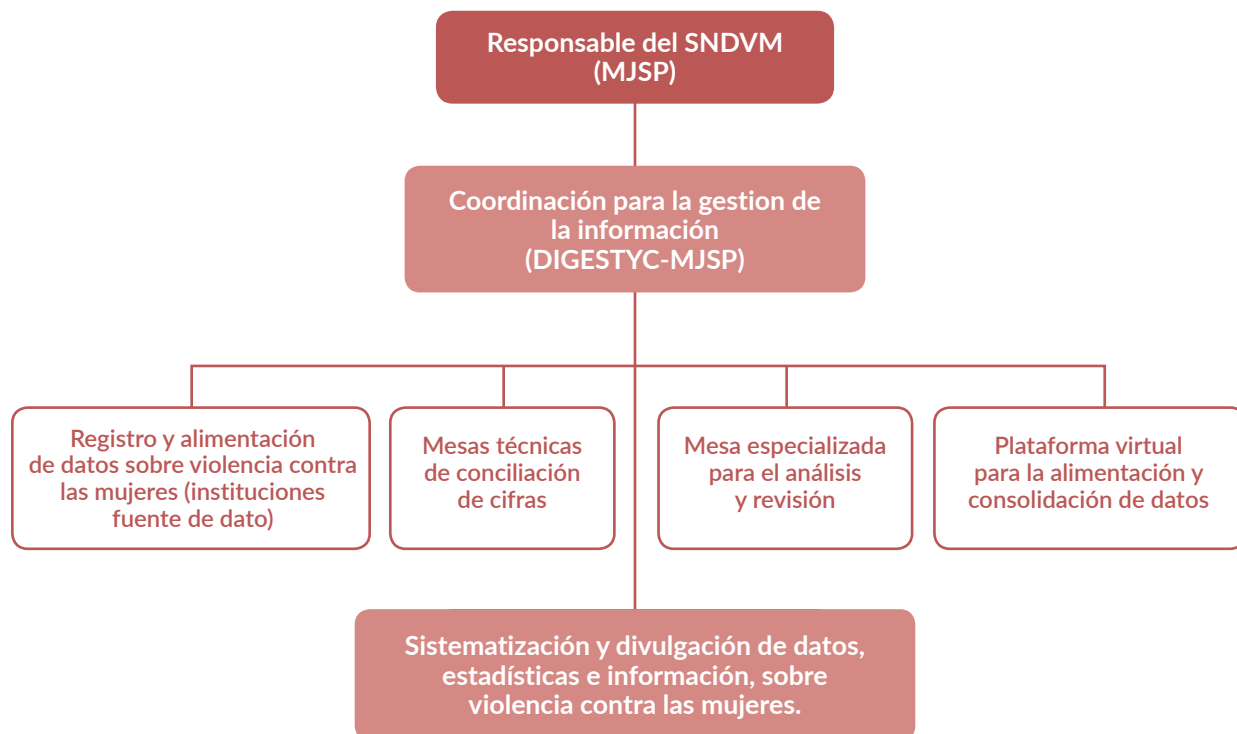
Responsable del SNDVM (MJSP)

Coordinación para la gestion de la información (DIGESTYC-MJSP)

Registro y alimentación de datos sobre violencia contra las mujeres (instituciones fuente de dato)

Mesas técnicas de conciliación de cifras

Mesa especializada para el análisis y revisión

Plataforma virtual para la alimentación y consolidación de datos

Sistematización y divulgación de datos, estadísticas e información, sobre violencia contra las mujeres.